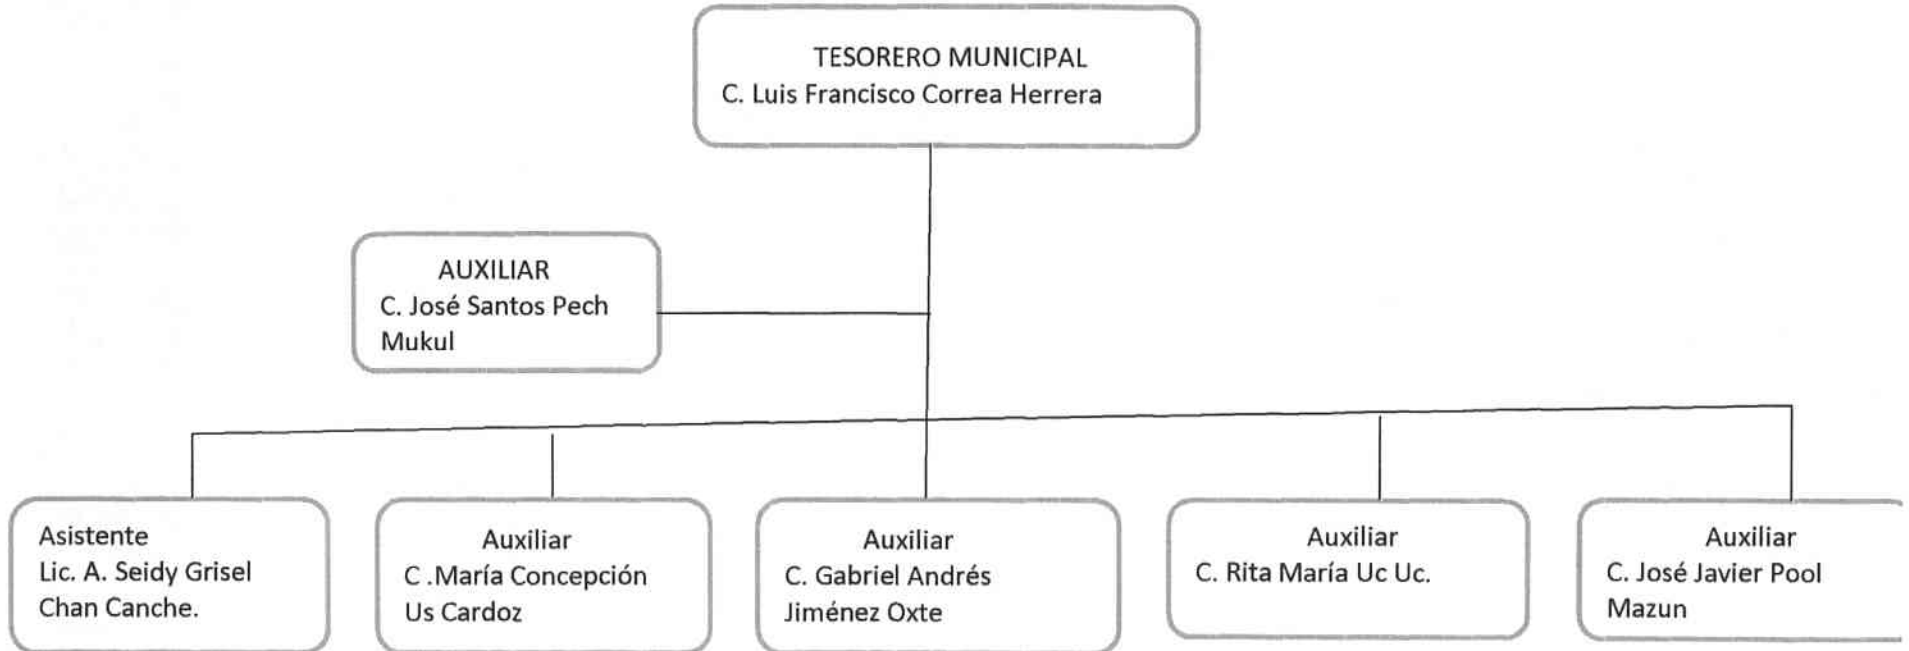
TESORERO MUNICIPAL
C. Luis Francisco Correa Herrera

AUXILIAR
C. José Santos Pech Mukul

Asistente
Lic. A. Seidy Grisel Chan Canche.

Auxiliar
C .María Concepción Us Cardoz

Auxiliar
C. Gabriel Andrés Jiménez Oxte

Auxiliar
C. Rita María Uc Uc.

Auxiliar
C. José Javier Pool Mazun